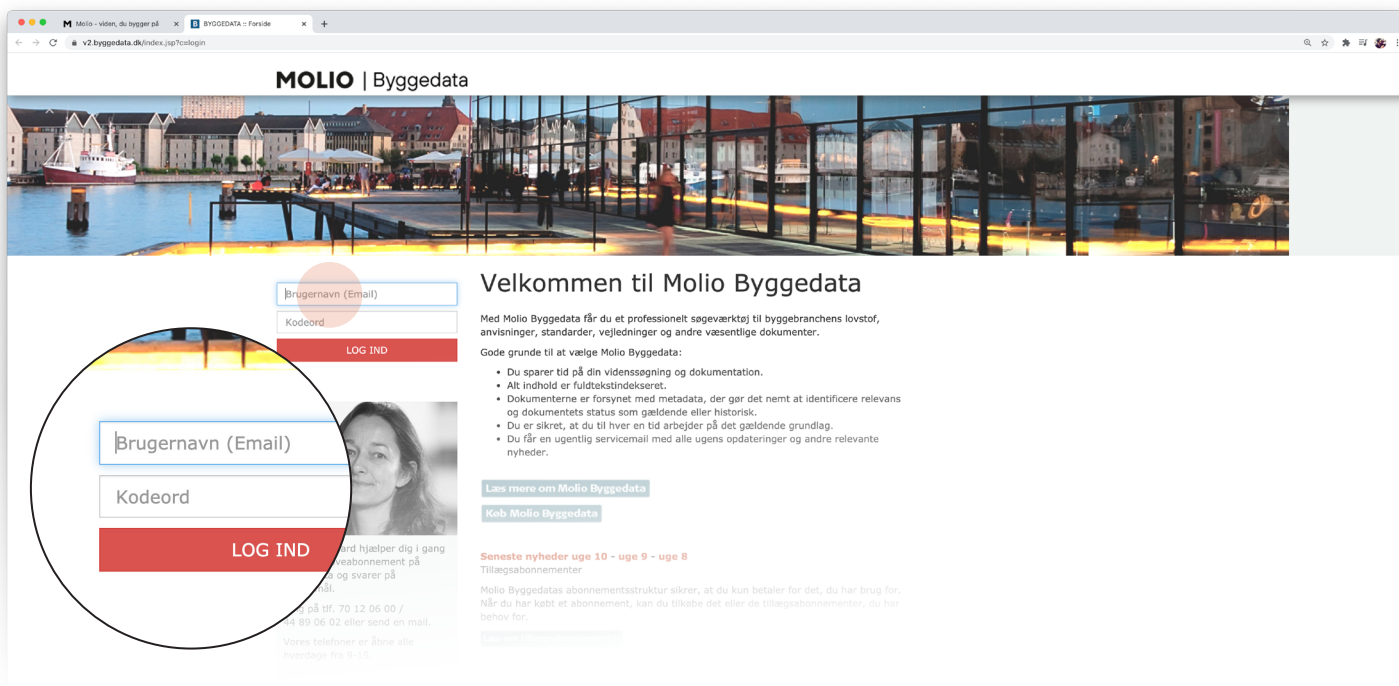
Molio - viden, du bygger på
BYGGEDATA :: Forside
v2.byggedata.dk/index.jsp?c=login

MOLIO | Byggedata

Brugernavn (Email)
Kodeord
LOG IND

Brugernavn (Email)
Kodeord
LOG IND

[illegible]ard hjælper dig i gang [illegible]veabonnement på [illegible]a og svarer på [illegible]mål.

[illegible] på tlf. 70 12 06 00 / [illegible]4 89 06 02 eller send en mail.

Vores telefoner er åbne alle hverdage fra 9-15

Velkommen til Molio Byggedata

Med Molio Byggedata får du et professionelt søgeværktøj til byggebranchens lovstof, anvisninger, standarder, vejledninger og andre væsentlige dokumenter.

Gode grunde til at vælge Molio Byggedata:

- Du sparer tid på din videnssøgning og dokumentation.
- Alt indhold er fuldtekstindekseret.
- Dokumenterne er forsynet med metadata, der gør det nemt at identificere relevans og dokumentets status som gældende eller historisk.
- Du er sikret, at du til hver en tid arbejder på det gældende grundlag.
- Du får en ugentlig servicemail med alle ugens opdateringer og andre relevante nyheder.

Læs mere om Molio Byggedata
Køb Molio Byggedata

Seneste nyheder uge 10 - uge 9 - uge 8
Tillægsabonnementer

Molio Byggedatas abonnementsstruktur sikrer, at du kun betaler for det, du har brug for. Når du har købt et abonnement, kan du tilkøbe det eller de tillægsabonnementer, du har behov for.